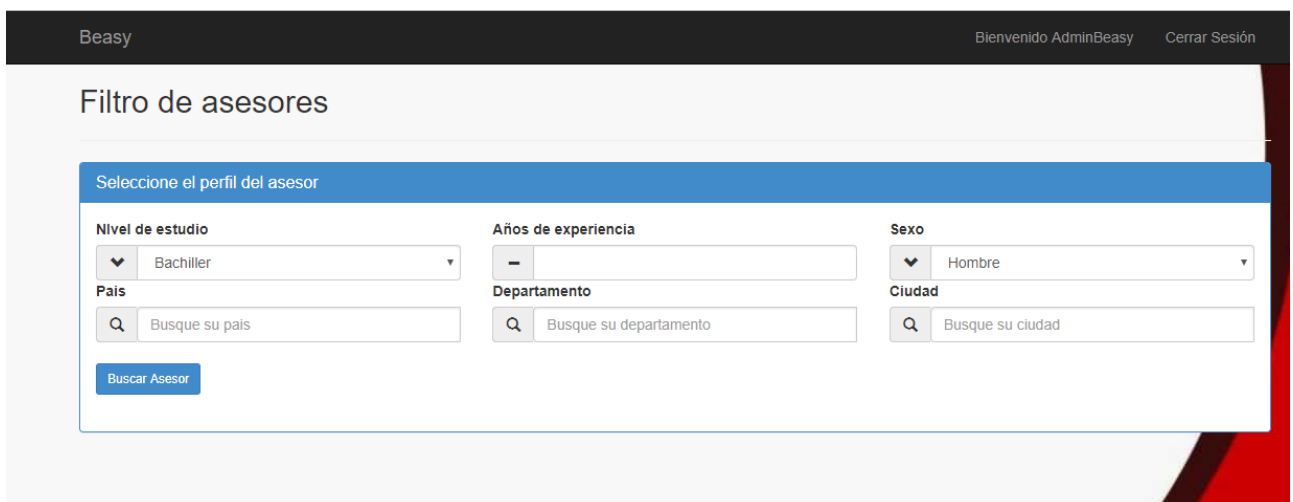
Beasy

Bienvenido AdminBeasy Cerrar Sesión

Filtro de asesores

Seleccione el perfil del asesor

Nivel de estudio
Bachiller

Años de experiencia

Sexo
Hombre

Pais
Busque su pais

Departamento
Busque su departamento

Ciudad
Busque su ciudad

Buscar Asesor